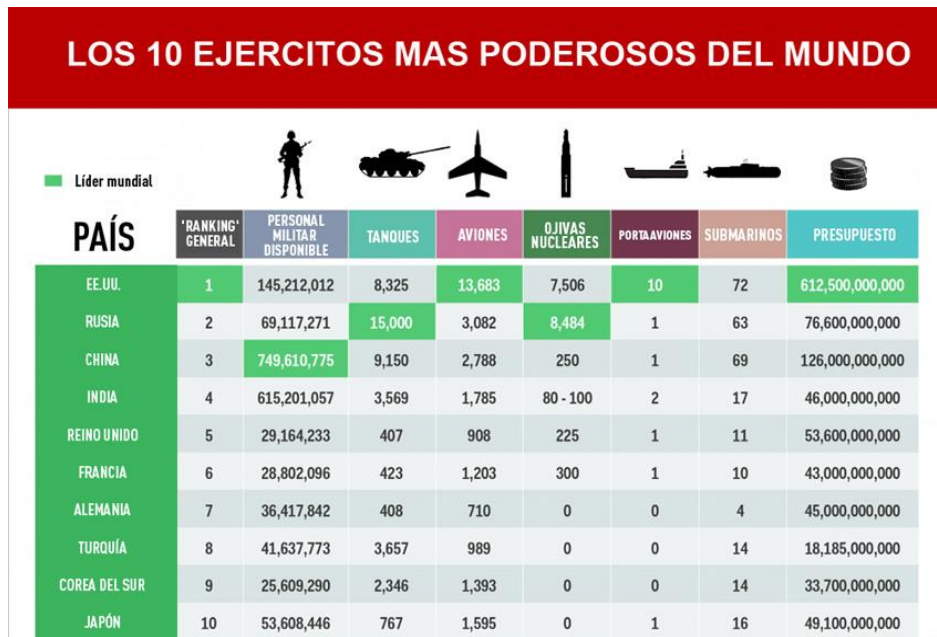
LOS 10 EJERCITOS MAS PODEROSOS DEL MUNDO

Líder mundial

| PAÍS | 'RANKING' GENERAL | PERSONAL MILITAR DISPONIBLE | TANQUES | AVIONES | OJIVAS NUCLEARES | PORTAAVIONES | SUBMARINOS | PRESUPUESTO |
|---|---|---|---|---|---|---|---|---|
| EE.UU. | 1 | 145,212,012 | 8,325 | 13,683 | 7,506 | 10 | 72 | 612,500,000,000 |
| RUSIA | 2 | 69,117,271 | 15,000 | 3,082 | 8,484 | 1 | 63 | 76,600,000,000 |
| CHINA | 3 | 749,610,775 | 9,150 | 2,788 | 250 | 1 | 69 | 126,000,000,000 |
| INDIA | 4 | 615,201,057 | 3,569 | 1,785 | 80 - 100 | 2 | 17 | 46,000,000,000 |
| REINO UNIDO | 5 | 29,164,233 | 407 | 908 | 225 | 1 | 11 | 53,600,000,000 |
| FRANCIA | 6 | 28,802,096 | 423 | 1,203 | 300 | 1 | 10 | 43,000,000,000 |
| ALEMANIA | 7 | 36,417,842 | 408 | 710 | 0 | 0 | 4 | 45,000,000,000 |
| TURQUÍA | 8 | 41,637,773 | 3,657 | 989 | 0 | 0 | 14 | 18,185,000,000 |
| COREA DEL SUR | 9 | 25,609,290 | 2,346 | 1,393 | 0 | 0 | 14 | 33,700,000,000 |
| JAPÓN | 10 | 53,608,446 | 767 | 1,595 | 0 | 1 | 16 | 49,100,000,000 |